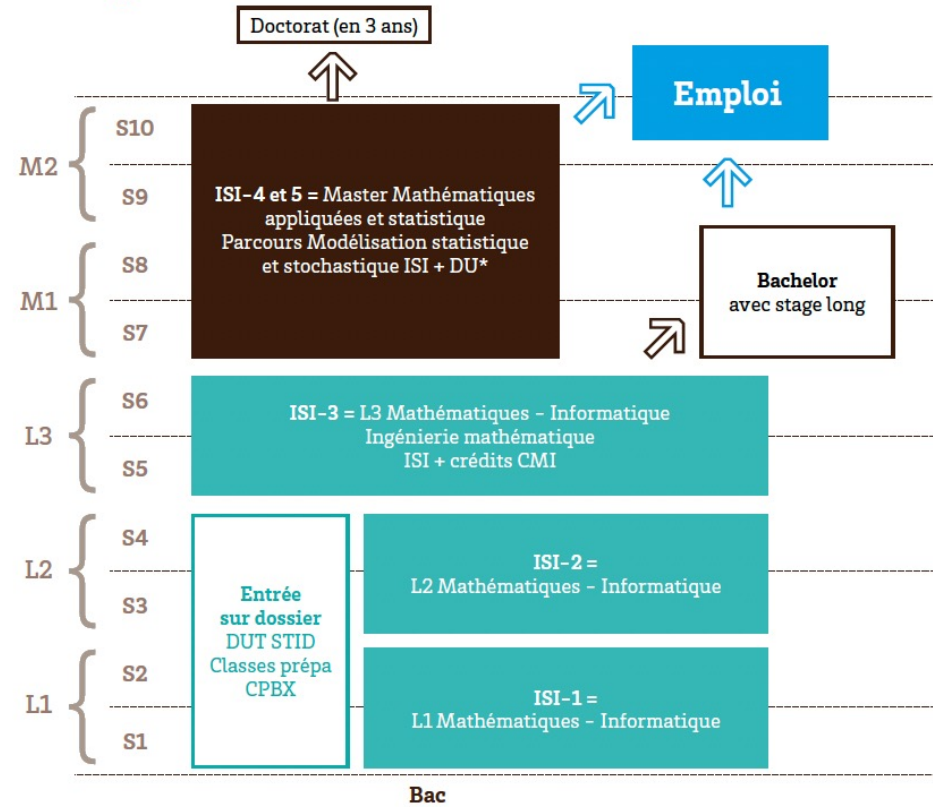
Doctorat (en 3 ans)

Emploi

M2
S10
S9

ISI-4 et 5 = Master Mathématiques appliquées et statistique
Parcours Modélisation statistique et stochastique ISI + DU*

M1
S8
S7

Bachelor
avec stage long

L3
S6
S5

ISI-3 = L3 Mathématiques - Informatique
Ingénierie mathématique
ISI + crédits CMI

L2
S4
S3

Entrée sur dossier
DUT STID
Classes prépa
CPBX

ISI-2 =
L2 Mathématiques - Informatique

L1
S2
S1

ISI-1 =
L1 Mathématiques - Informatique

Bac